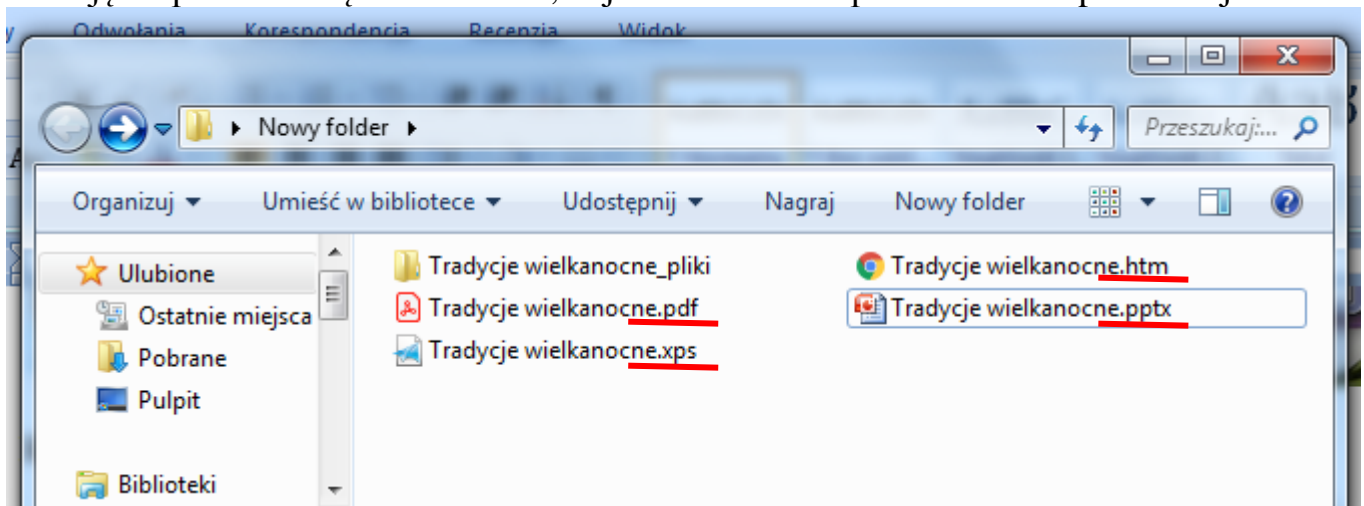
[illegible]

Odwołania Korespondencja Recenzja Widok

Nowy folder

Przeszukaj:...

Organizuj ▾ Umieść w bibliotece ▾ Udostępnij ▾ Nagraj Nowy folder

Ulubione
Ostatnie miejsca
Pobrane
Pulpit

Biblioteki

Tradycje wielkanocne_pliki
Tradycje wielkanocne.pdf
Tradycje wielkanocne.xps
Tradycje wielkanocne.htm
Tradycje wielkanocne.pptx